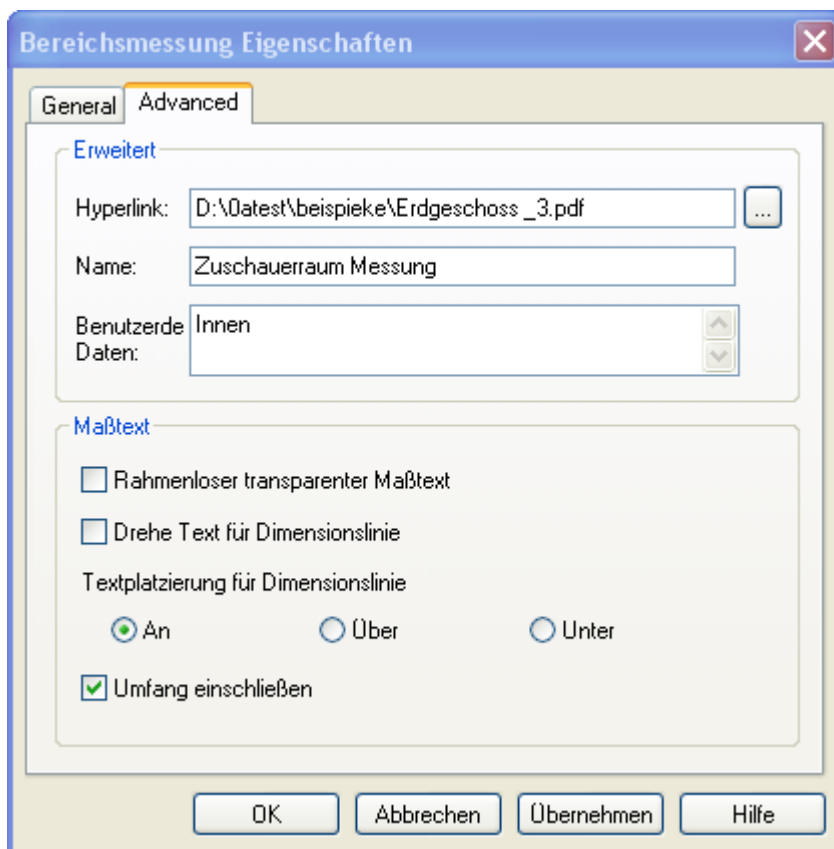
Bereichsmessung Eigenschaften

General Advanced

Erweitert

Hyperlink: D:\0atest\beispieke\Erdgeschoss _3.pdf ...

Name: Zuschauerraum Messung

Benutzerde Daten: Innen

Maßtext

Rahmenloser transparenter Maßtext

Drehe Text für Dimensionslinie

Textplatzierung für Dimensionslinie

An Über Unter

Umfang einschließen

OK Abbrechen Übernehmen Hilfe